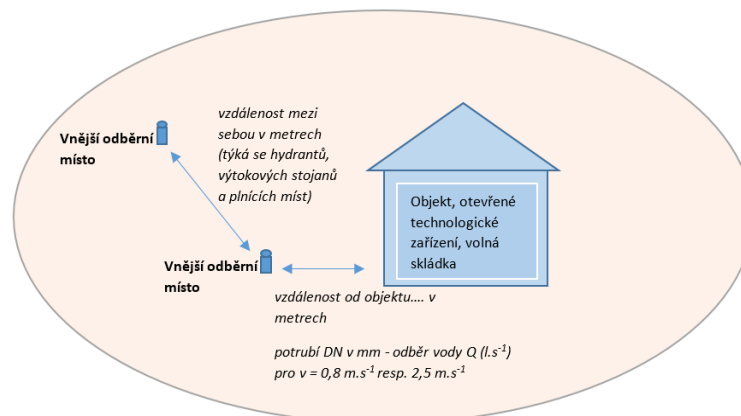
Vnější odběrní místo

vzdálenost mezi sebou v metrech (týká se hydrantů, výtokových stojanů a plnících míst)

Objekt, otevřené technologické zařízení, volná skládka

Vnější odběrní místo

vzdálenost od objektu…. v metrech

potrubí DN v mm - odběr vody Q ($l.s^{-1}$) pro v = 0,8 $m.s^{-1}$ resp. 2,5 $m.s^{-1}$